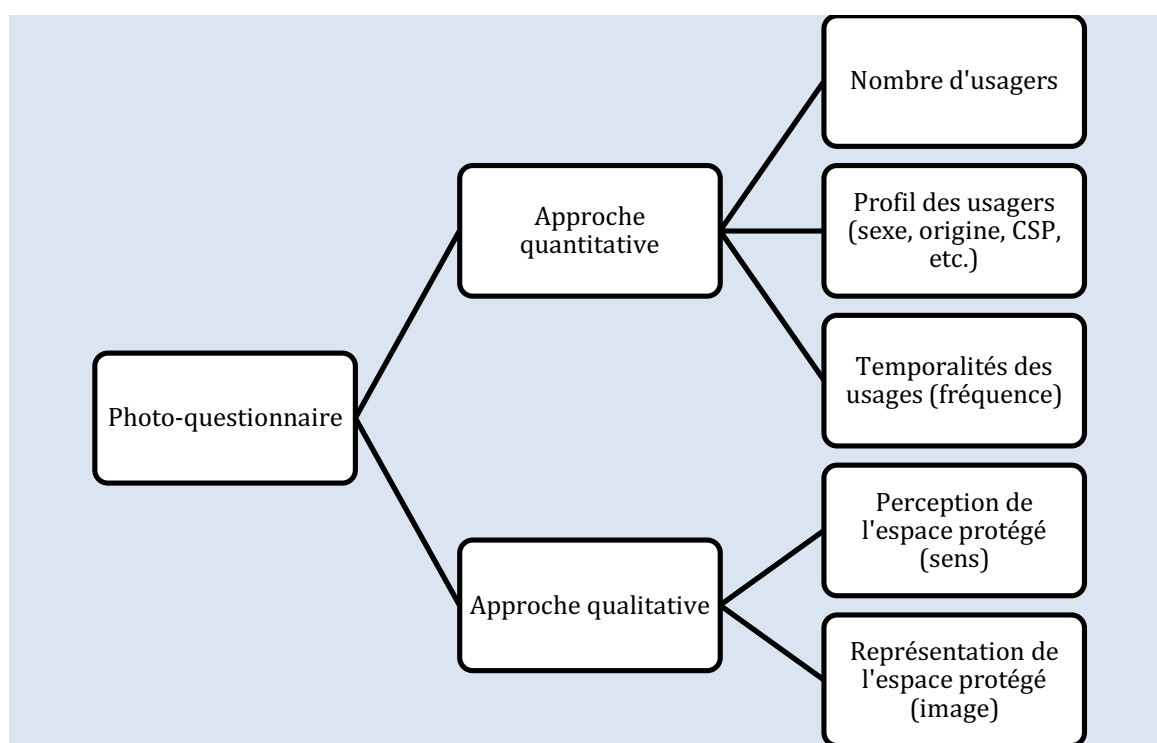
Photo-questionnaire

Approche quantitative

Nombre d'usagers

Profil des usagers (sexe, origine, CSP, etc.)

Temporalités des usages (fréquence)

Approche qualitative

Perception de l'espace protégé (sens)

Représentation de l'espace protégé (image)